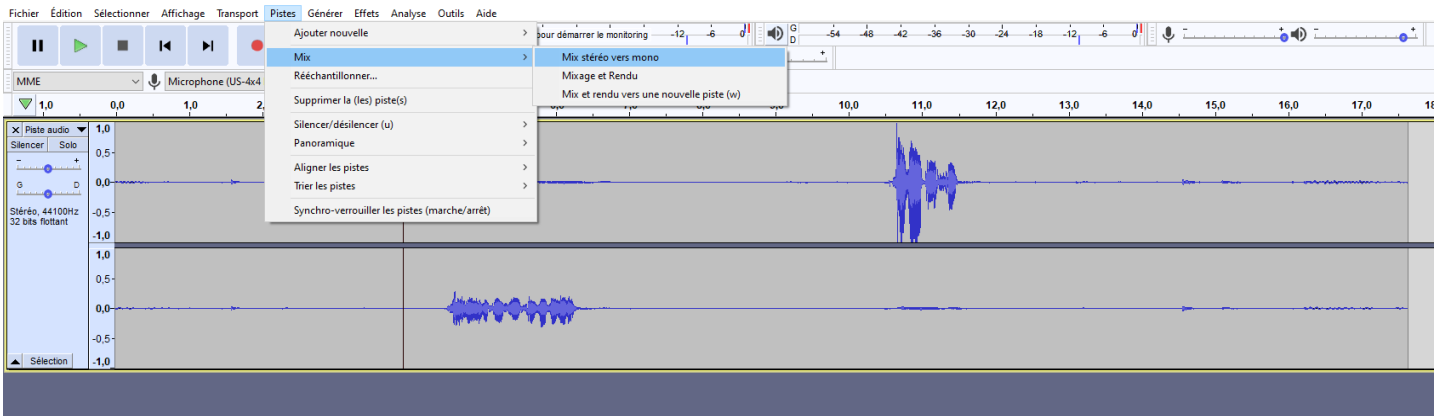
Fichier Édition Sélectionner Affichage Transport Pistes Générer Effets Analyse Outils Aide

Ajouter nouvelle
Mix
Rééchantillonner...
Supprimer la (les) piste(s)
Silencer/désilencer (u)
Panoramique
Aligner les pistes
Trier les pistes
Synchro-verrouiller les pistes (marche/arrêt)

Mix stéréo vers mono
Mixage et Rendu
Mix et rendu vers une nouvelle piste (w)

pour démarrer le monitoring -12 -6 0
G D -54 -48 -42 -36 -30 -24 -18 -12 -6 0

MME
Microphone (US-4x4

1,0 0,0 1,0 2, 10,0 11,0 12,0 13,0 14,0 15,0 16,0 17,0 18

Piste audio
Silencer Solo
G D
Stéréo, 44100Hz
32 bits flottant
Sélection

1,0
0,5-
0,0
-0,5
-1,0
1,0
0,5-
0,0
-0,5-
-1,0